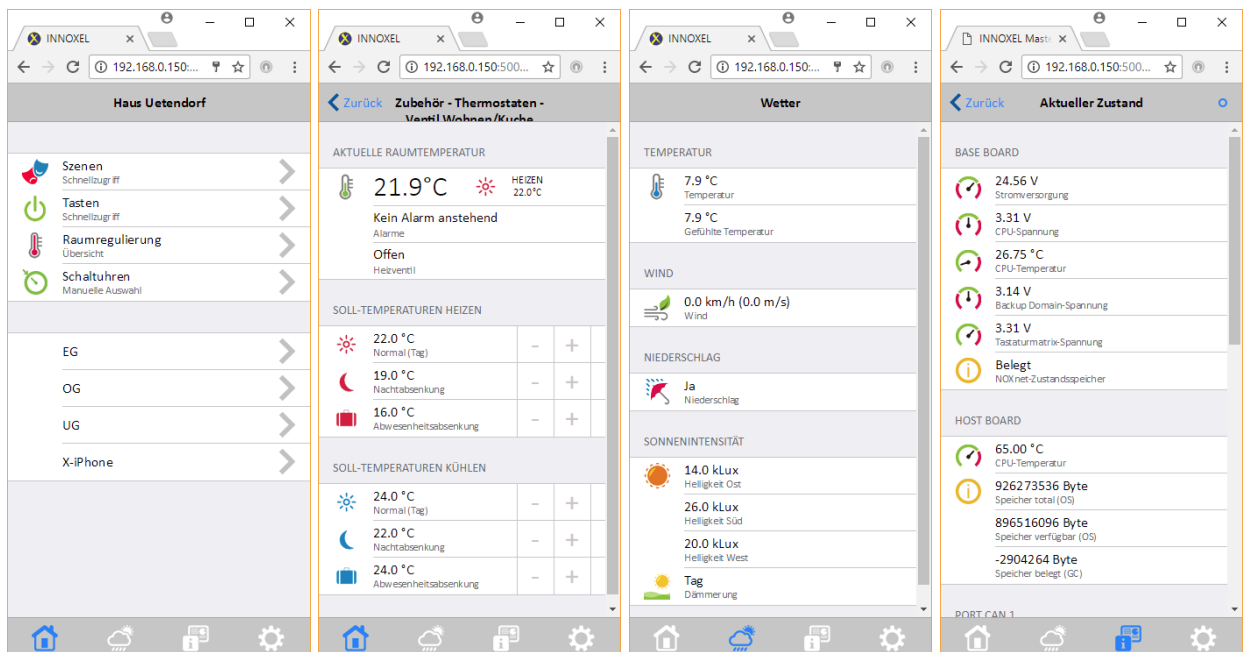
INNOXEL
192.168.0.150:

Haus Uetendorf

Szenen
Schnellzugriff

Tasten
Schnellzugriff

Raumregulierung
Übersicht

Schaltuhren
Manuelle Auswahl

EG

OG

UG

X-iPhone

INNOXEL
192.168.0.150:500...

Zurück
Zubehör - Thermostaten - Ventil Wohnen/Kuche

AKTUELLE RAUMTEMPERATUR

21.9°C
HEIZEN
22.0°C

Kein Alarm anstehend
Alarme

Offen
Heizventil

SOLL-TEMPERATUREN HEIZEN

22.0 °C
Normal (Tag)
−
+

19.0 °C
Nachtabsenkung
−
+

16.0 °C
Abwesenheitsabsenkung
−
+

SOLL-TEMPERATUREN KÜHLEN

24.0 °C
Normal (Tag)
−
+

22.0 °C
Nachtabsenkung
−
+

24.0 °C
Abwesenheitsabsenkung
−
+

INNOXEL
192.168.0.150:

Wetter

TEMPERATUR

7.9 °C
Temperatur

7.9 °C
Gefühlte Temperatur

WIND

0.0 km/h (0.0 m/s)
Wind

NIEDERSCHLAG

Ja
Niederschlag

SONNENINTENSITÄT

14.0 kLux
Helligkeit Ost

26.0 kLux
Helligkeit Süd

20.0 kLux
Helligkeit West

Tag
Dämmerung

INNOXEL Mast
192.168.0.150:500...

Zurück
Aktueller Zustand

BASE BOARD

24.56 V
Stromversorgung

3.31 V
CPU-Spannung

26.75 °C
CPU-Temperatur

3.14 V
Backup Domain-Spannung

3.31 V
Tastaturmatrix-Spannung

Belegt
NOXnet-Zustandsspeicher

HOST BOARD

65.00 °C
CPU-Temperatur

926273536 Byte
Speicher total (OS)

896516096 Byte
Speicher verfügbar (OS)

-2904264 Byte
Speicher belegt (GC)

PORT CAN 1